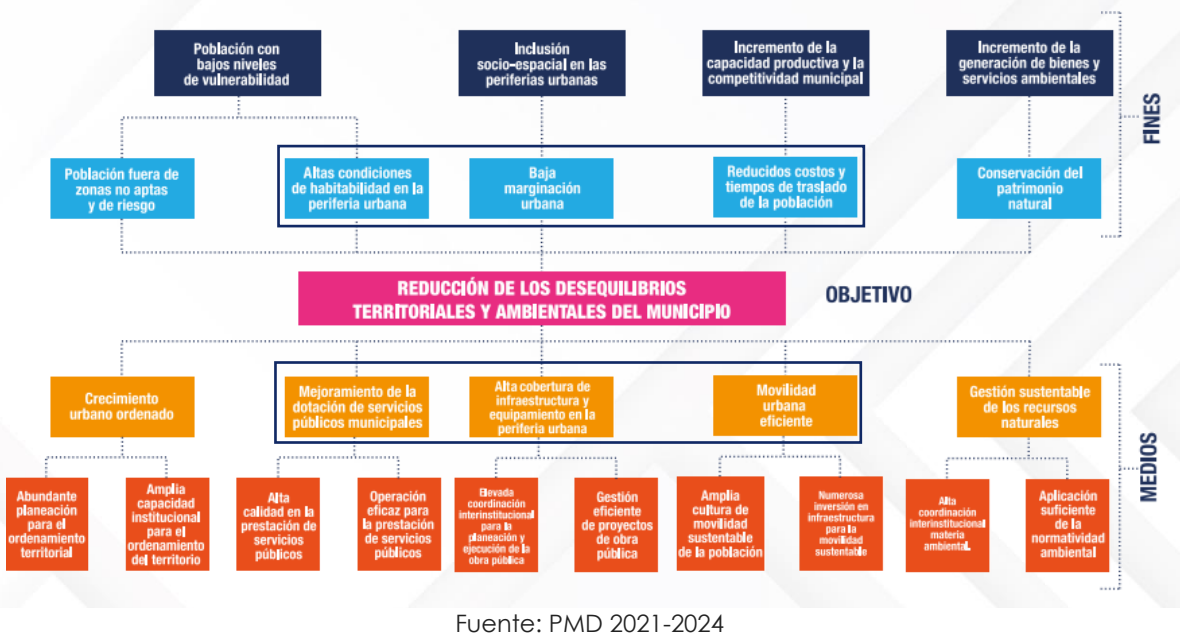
Población con bajos niveles de vulnerabilidad

Inclusión socio-espacial en las periferias urbanas

Incremento de la capacidad productiva y la competitividad municipal

Incremento de la generación de bienes y servicios ambientales

FINES

Población fuera de zonas no aptas y de riesgo

Altas condiciones de habitabilidad en la periferia urbana

Baja marginación urbana

Reducidos costos y tiempos de traslado de la población

Conservación del patrimonio natural

REDUCCIÓN DE LOS DESEQUILIBRIOS TERRITORIALES Y AMBIENTALES DEL MUNICIPIO

OBJETIVO

Crecimiento urbano ordenado

Mejoramiento de la dotación de servicios públicos municipales

Alta cobertura de infraestructura y equipamiento en la periferia urbana

Movilidad urbana eficiente

Gestión sustentable de los recursos naturales

MEDIOS

Abundante planeación para el ordenamiento territorial

Amplia capacidad institucional para el ordenamiento del territorio

Alta calidad en la prestación de servicios públicos

Operación eficaz para la prestación de servicios públicos

Elevada coordinación interinstitucional para la planeación y ejecución de la obra pública

Gestión eficiente de proyectos de obra pública

Amplia cultura de movilidad sustentable de la población

Numerosa inversión en infraestructura para la movilidad sustentable

Alta coordinación interinstitucional materia ambiental

Aplicación suficiente de la normatividad ambiental

Fuente: PMD 2021-2024